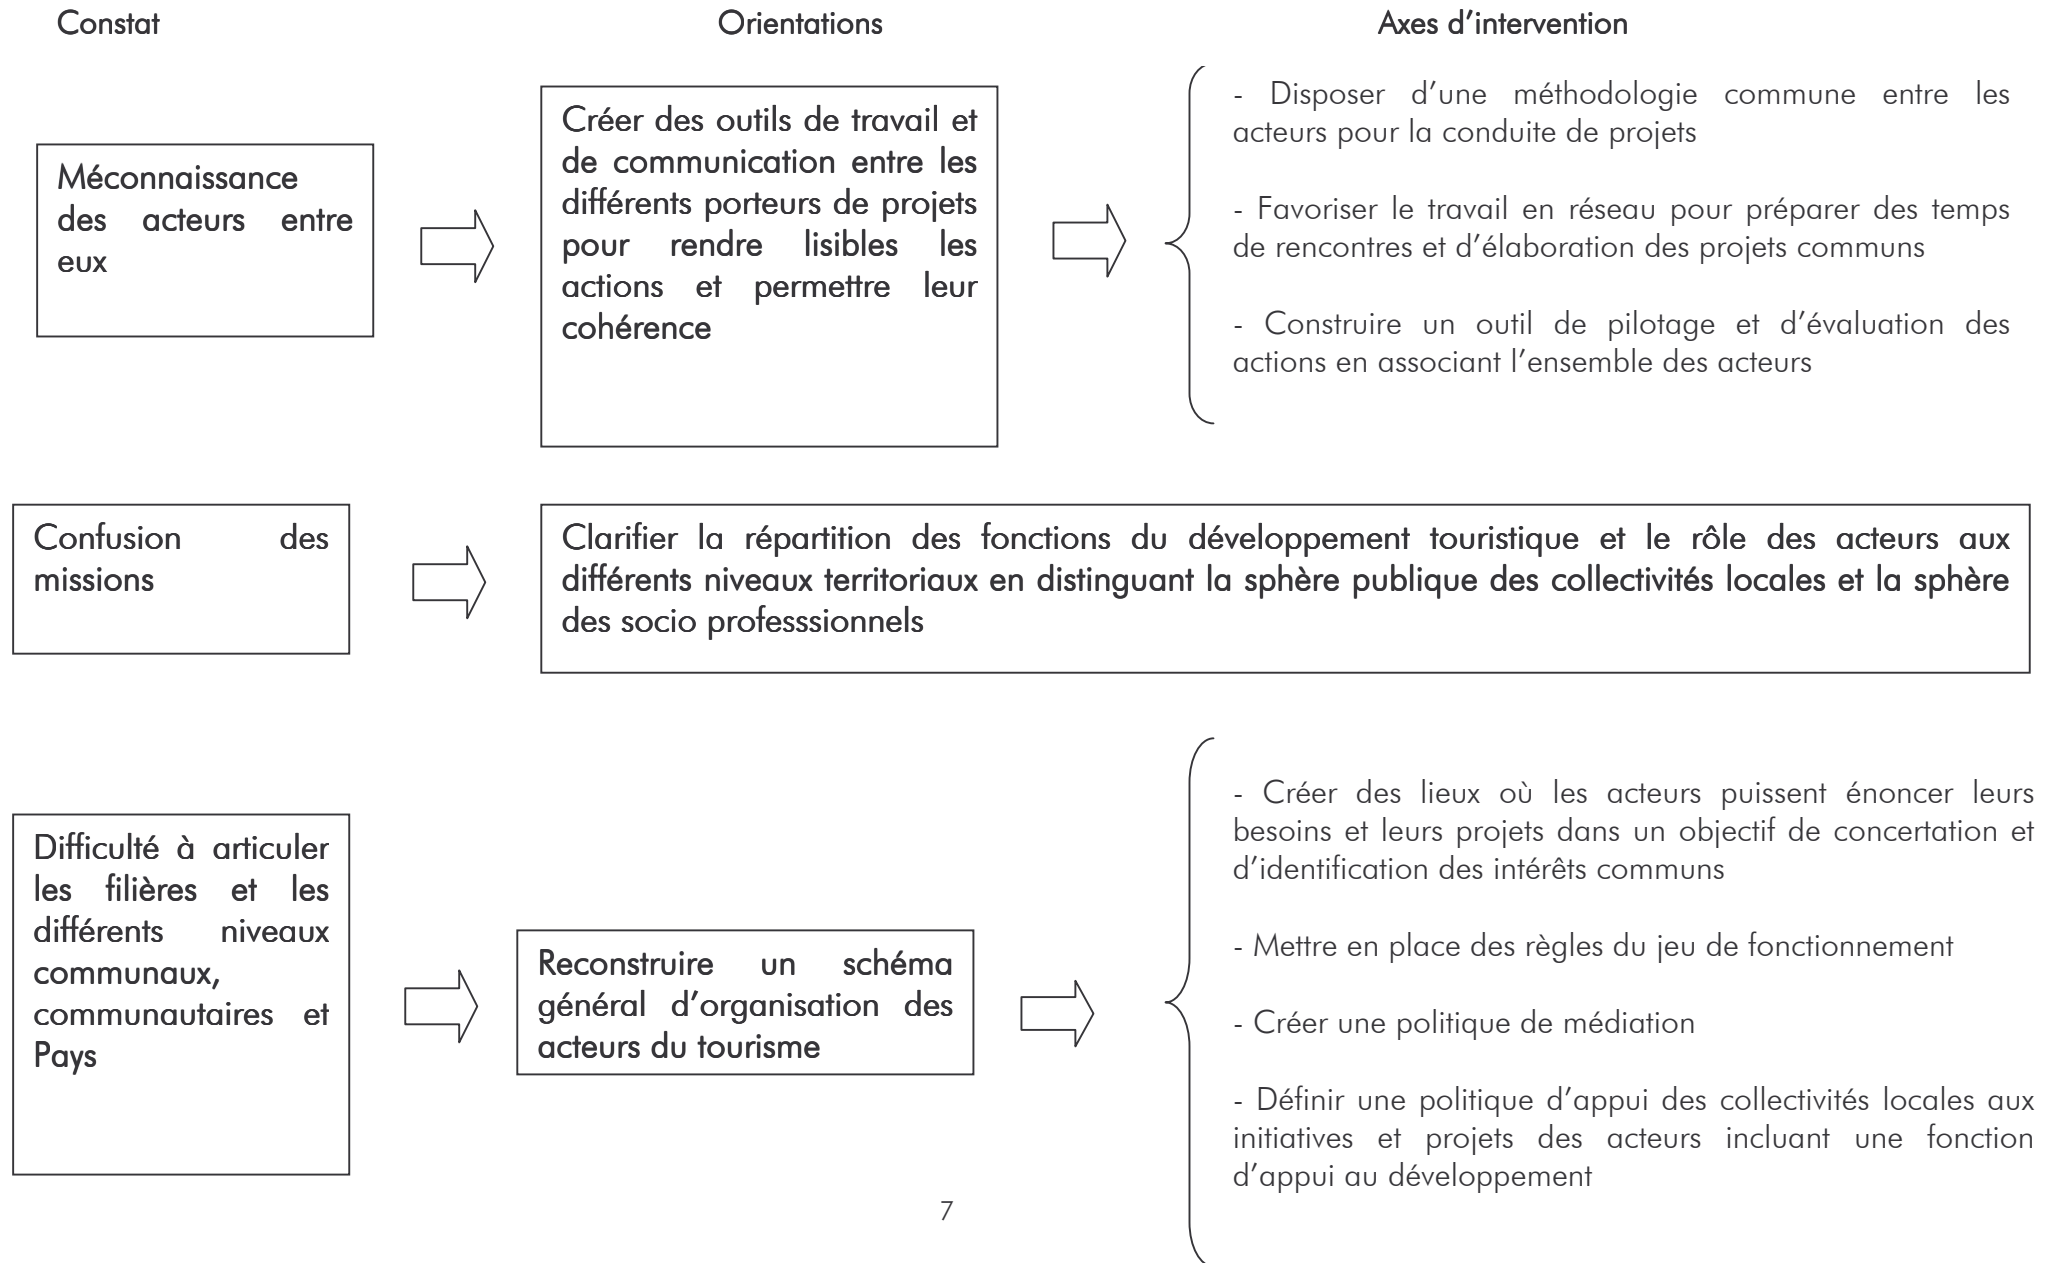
Constat

Orientations

Axes d'intervention

Méconnaissance des acteurs entre eux

Créer des outils de travail et de communication entre les différents porteurs de projets pour rendre lisibles les actions et permettre leur cohérence

- Disposer d'une méthodologie commune entre les acteurs pour la conduite de projets

- Favoriser le travail en réseau pour préparer des temps de rencontres et d'élaboration des projets communs

- Construire un outil de pilotage et d'évaluation des actions en associant l'ensemble des acteurs

Confusion des missions

Clarifier la répartition des fonctions du développement touristique et le rôle des acteurs aux différents niveaux territoriaux en distinguant la sphère publique des collectivités locales et la sphère des socio professsionnels

Difficulté à articuler les filières et les différents niveaux communaux, communautaires et Pays

Reconstruire un schéma général d'organisation des acteurs du tourisme

- Créer des lieux où les acteurs puissent énoncer leurs besoins et leurs projets dans un objectif de concertation et d'identification des intérêts communs

- Mettre en place des règles du jeu de fonctionnement

- Créer une politique de médiation

- Définir une politique d'appui des collectivités locales aux initiatives et projets des acteurs incluant une fonction d'appui au développement

7